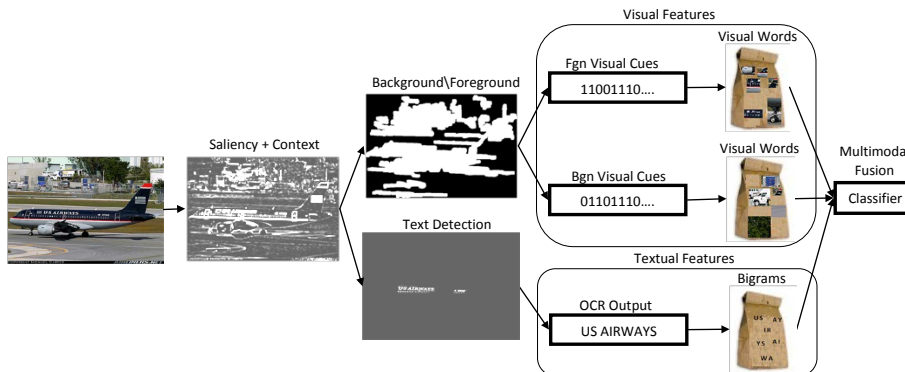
Visual Features

Saliency + Context

Background\Foreground

Fgn Visual Cues

11001110....

Visual Words

Bgn Visual Cues

01101110....

Visual Words

Multimoda
Fusion

Classifier

Text Detection

Textual Features

OCR Output

US AIRWAYS

Bigrams

US AY IR YS AI WA

US AIRWAYS